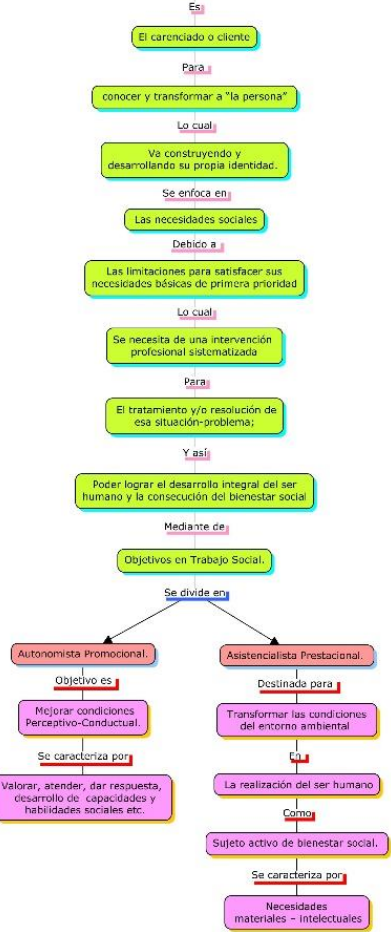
Es

El carenciado o cliente

Para

conocer y transformar a "la persona"

Lo cual

Va construyendo y desarrollando su propia identidad.

Se enfoca en

Las necesidades sociales

Debido a

Las limitaciones para satisfacer sus necesidades básicas de primera prioridad

Lo cual

Se necesita de una intervención profesional sistematizada

Para

El tratamiento y/o resolución de esa situación-problema;

Y así

Poder lograr el desarrollo integral del ser humano y la consecución del bienestar social

Mediante de

Objetivos en Trabajo Social.

Se divide en

Autonomista Promocional.

Objetivo es

Mejorar condiciones Perceptivo-Conductual.

Se caracteriza por

Valorar, atender, dar respuesta, desarrollo de capacidades y habilidades sociales etc.

Asistencialista Prestacional.

Destinada para

Transformar las condiciones del entorno ambiental

En

La realización del ser humano

Como

Sujeto activo de bienestar social.

Se caracteriza por

Necesidades materiales - intelectuales